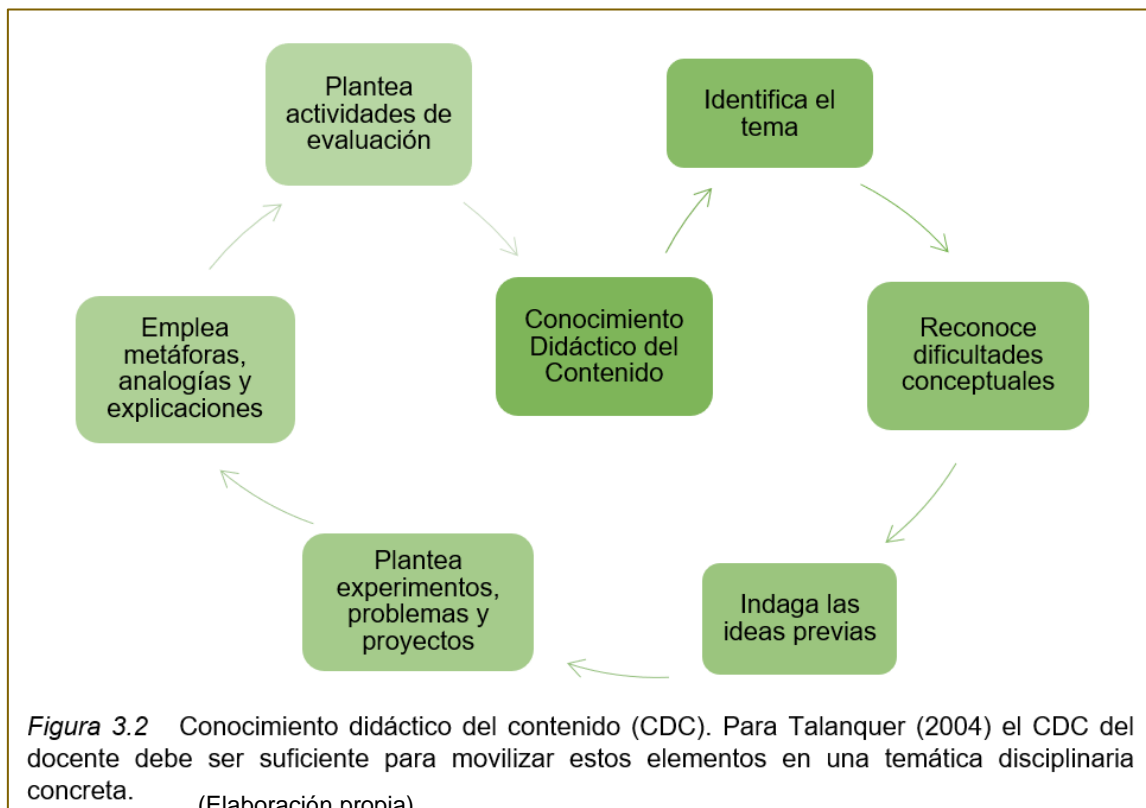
Plantea actividades de evaluación

Identifica el tema

Conocimiento Didáctico del Contenido

Emplea metáforas, analogías y explicaciones

Reconoce dificultades conceptuales

Plantea experimentos, problemas y proyectos

Indaga las ideas previas

*Figura 3.2* Conocimiento didáctico del contenido (CDC). Para Talanquer (2004) el CDC del docente debe ser suficiente para movilizar estos elementos en una temática disciplinaria concreta. (Elaboración propia)